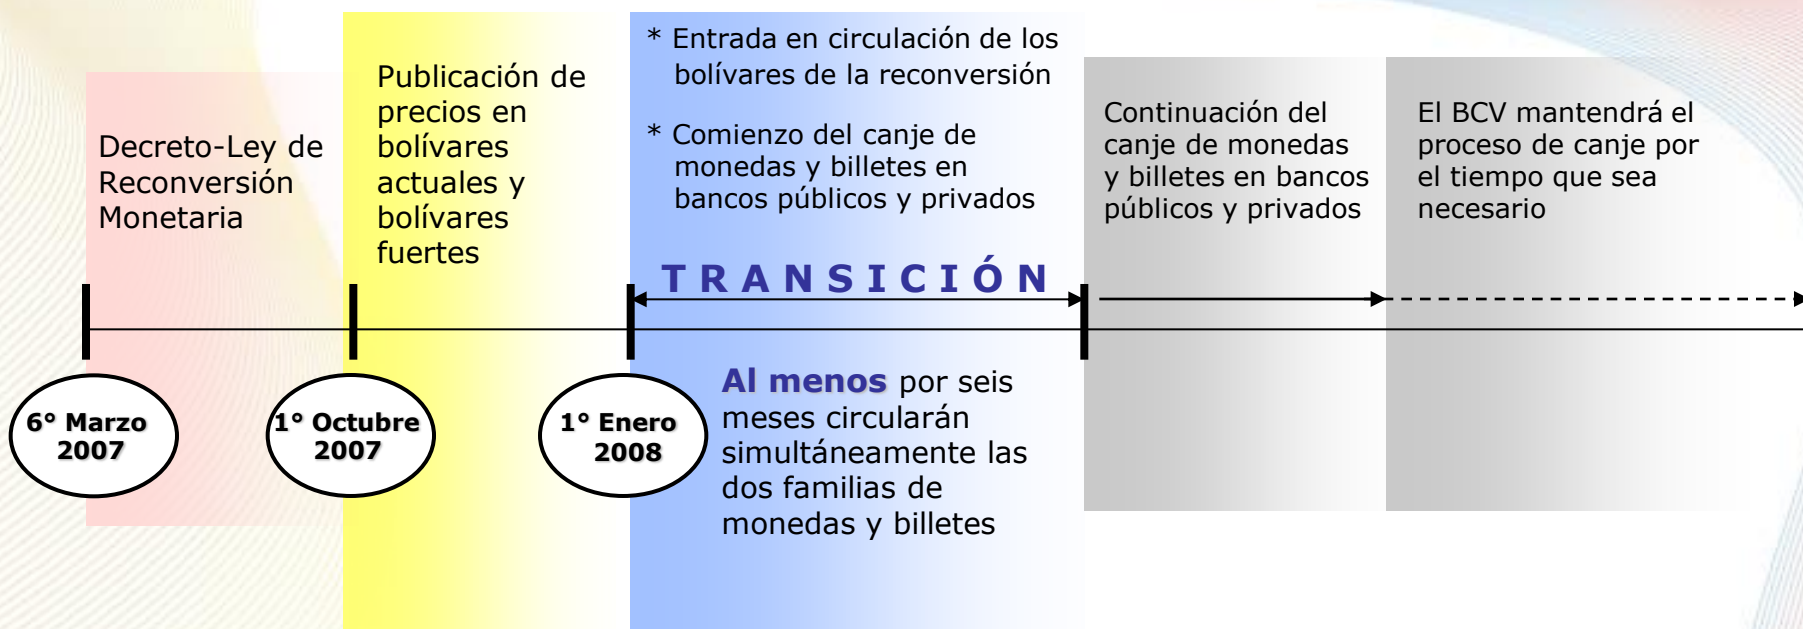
Decreto-Ley de Reconversión Monetaria

Publicación de precios en bolívares actuales y bolívares fuertes

* Entrada en circulación de los bolívares de la reconversión

* Comienzo del canje de monedas y billetes en bancos públicos y privados

TRANSICIÓN

Continuación del canje de monedas y billetes en bancos públicos y privados

El BCV mantendrá el proceso de canje por el tiempo que sea necesario

6° Marzo 2007

1° Octubre 2007

1° Enero 2008

Al menos por seis meses circularán simultáneamente las dos familias de monedas y billetes